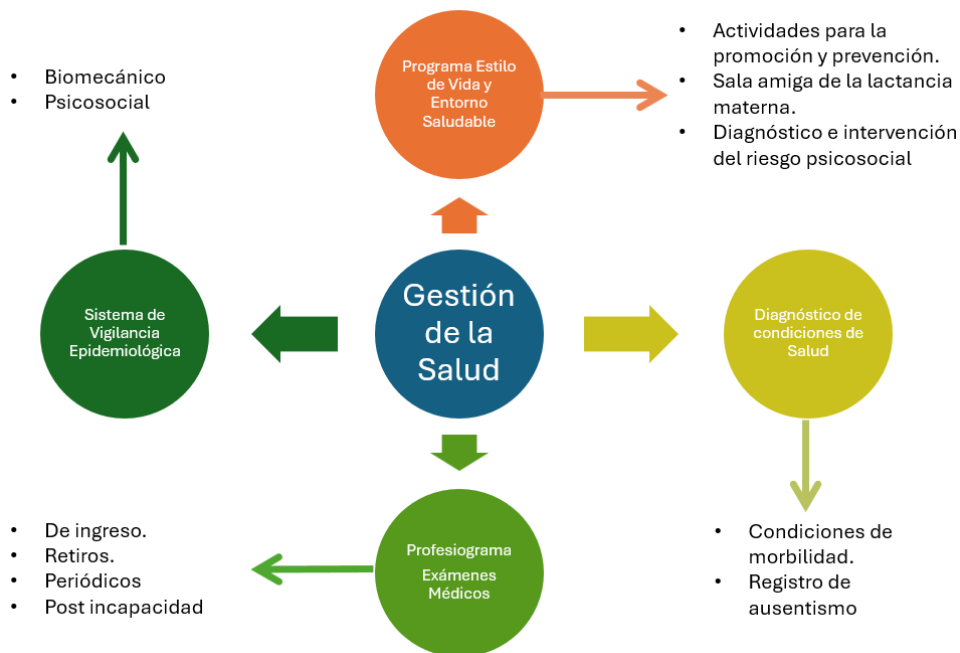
Programa Estilo de Vida y Entorno Saludable

- Actividades para la promoción y prevención.
- Sala amiga de la lactancia materna.
- Diagnóstico e intervención del riesgo psicosocial

- Biomecánico
- Psicosocial

Sistema de Vigilancia Epidemiológica

Gestión de la Salud

Diagnóstico de condiciones de Salud

- Condiciones de morbilidad.
- Registro de ausentismo

Profesiograma

Exámenes Médicos

- De ingreso.
- Retiros.
- Periódicos
- Post incapacidad